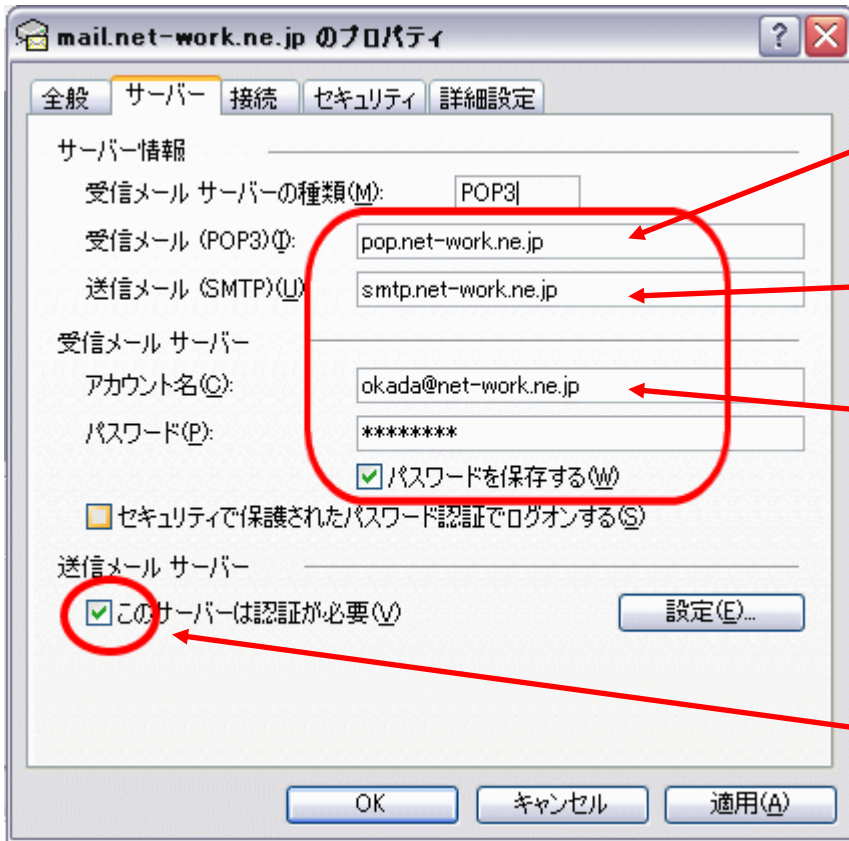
mail.net-work.ne.jp のプロパティ

?

全般 サーバー 接続 セキュリティ 詳細設定

サーバー情報

受信メール サーバーの種類(M): POP3

受信メール (POP3)(I): pop.net-work.ne.jp

送信メール (SMTP)(U): smtp.net-work.ne.jp

受信メール サーバー

アカウント名(C): okada@net-work.ne.jp

パスワード(P): ********

パスワードを保存する(W)

セキュリティで保護されたパスワード認証でログオンする(S)

送信メール サーバー

このサーバーは認証が必要(V)

設定(E)...

OK キャンセル 適用(A)